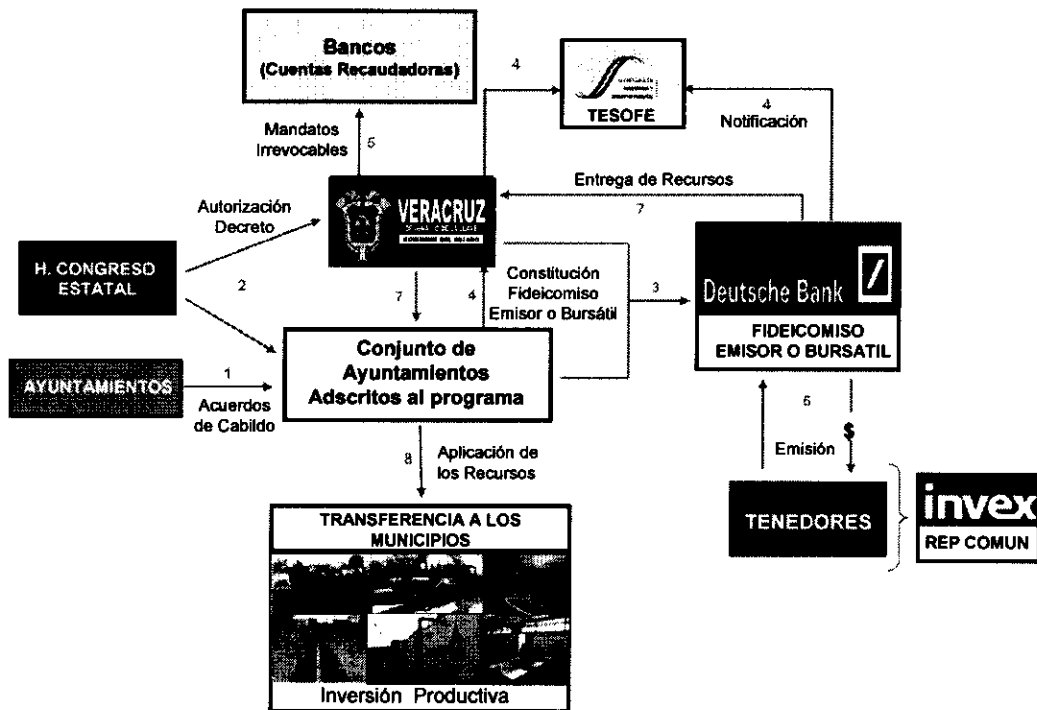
Bancos
(Cuentas Recaudadoras)

4

TESOFE

Mandatos
Irrevocables

5

4
Notificación

Entrega de Recursos

Autorización
Decreto

VERACRUZ

7

H. CONGRESO
ESTATAL

2

7

4

Constitución
Fideicomiso
Emisor o Bursátil

3

Deutsche Bank

FIDEICOMISO
EMISOR O BURSATIL

AYUNTAMIENTOS

1

Acuerdos
de Cabildo

Conjunto de
Ayuntamientos
Adscritos al programa

5

$

Emisión

8

Aplicación de
los Recursos

TENEDORES

invex
REP COMUN

TRANSFERENCIA A LOS
MUNICIPIOS

Inversión Productiva